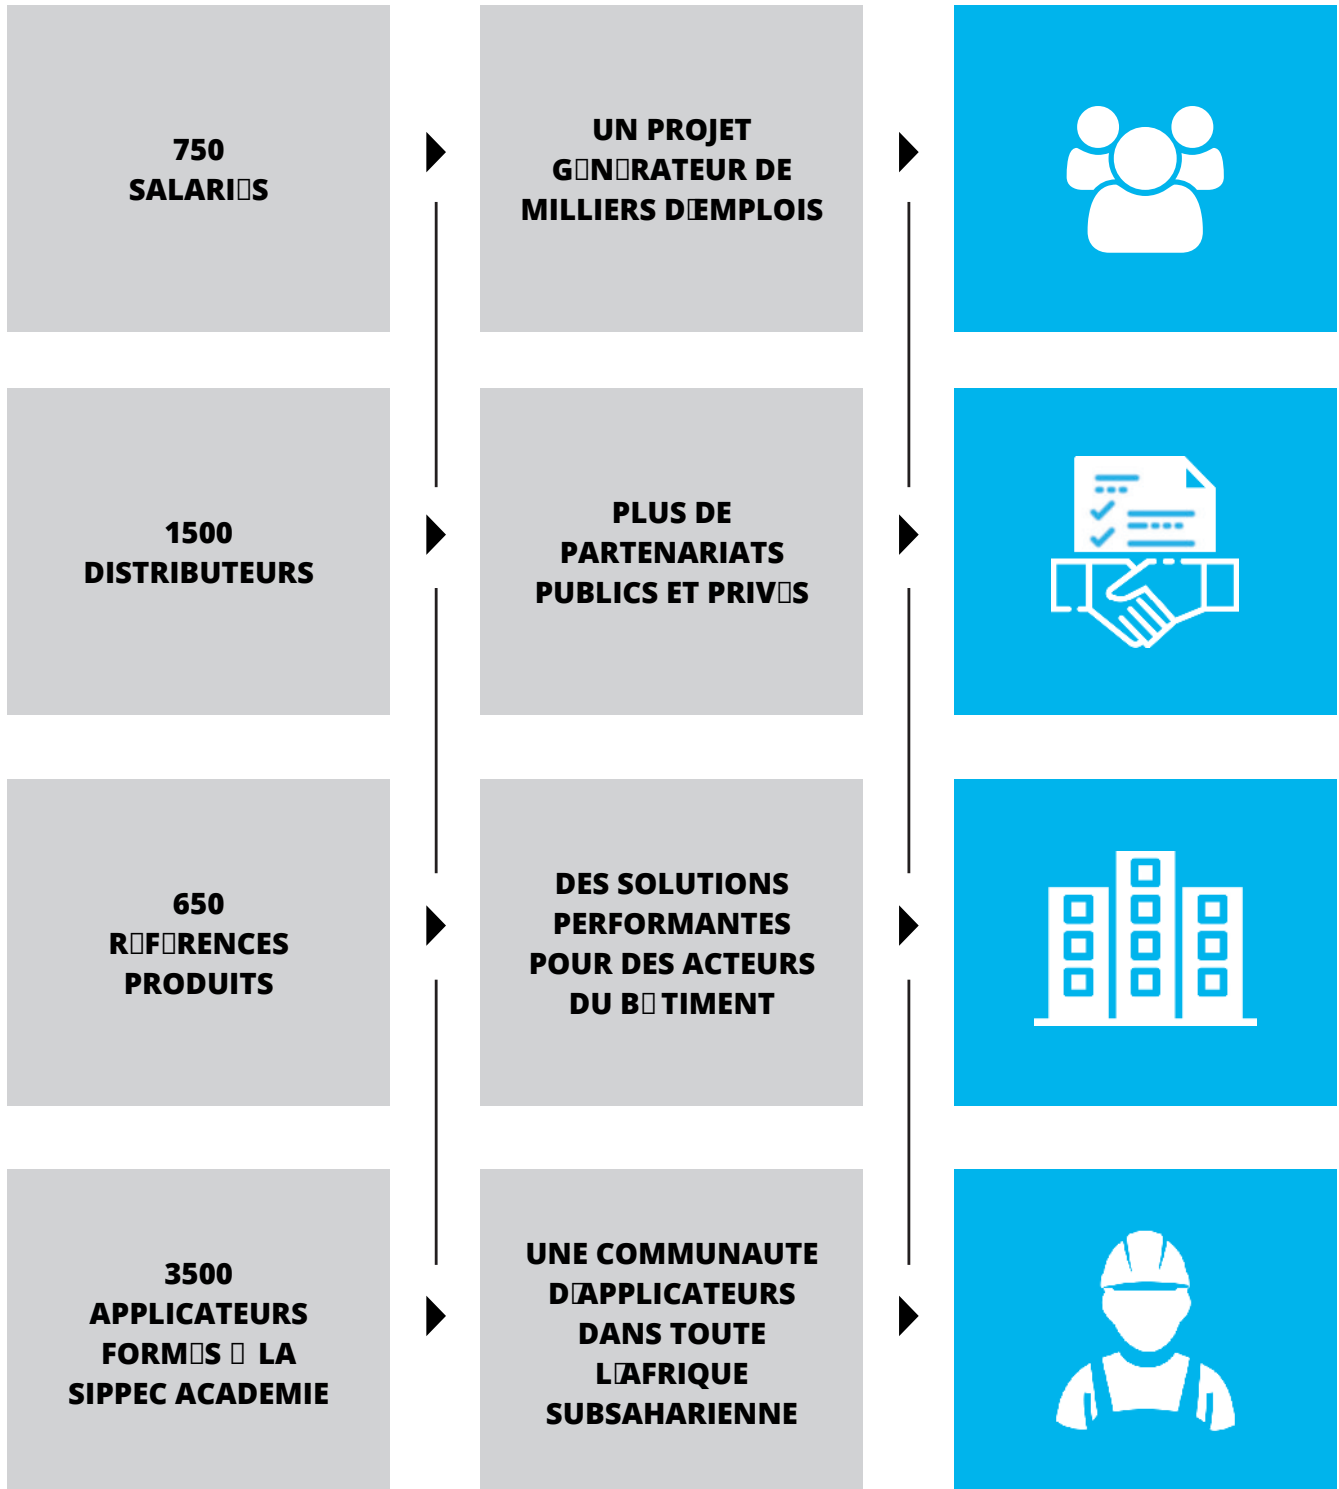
750
SALARI□S

UN PROJET
G□N□RATEUR DE
MILLIERS D□EMPLOIS

1500
DISTRIBUTEURS

PLUS DE
PARTENARIATS
PUBLICS ET PRIV□S

650
R□F□RENCES
PRODUITS

DES SOLUTIONS
PERFORMANTES
POUR DES ACTEURS
DU B□TIMENT

3500
APPLICATEURS
FORM□S □ LA
SIPPEC ACADEMIE

UNE COMMUNAUTE
D□APPLICATEURS
DANS TOUTE
L□AFRIQUE
SUBSAHARIENNE